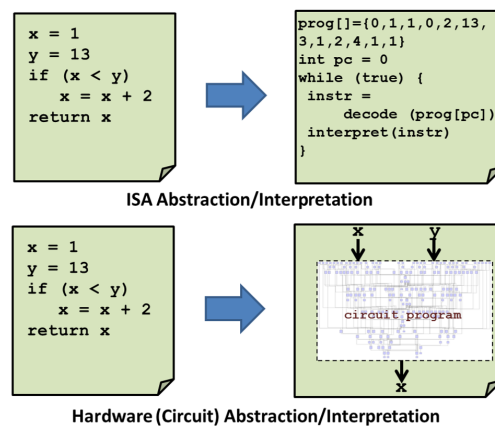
x = 1
y = 13
if (x < y)
x = x + 2
return x

prog[]={0,1,1,0,2,13,3,1,2,4,1,1}
int pc = 0
while (true) {
instr =
decode (prog[pc])
interpret(instr)
}

ISA Abstraction/Interpretation

x = 1
y = 13
if (x < y)
x = x + 2
return x

x
y
circuit program
x

Hardware (Circuit) Abstraction/Interpretation